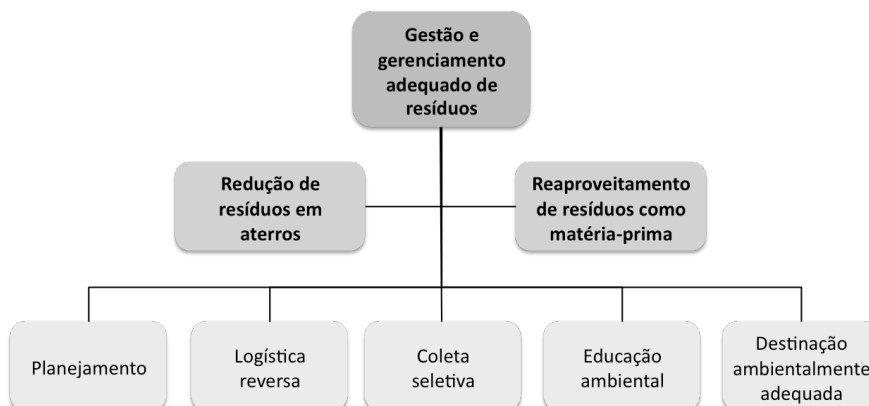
Gestão e gerenciamento adequado de resíduos

Redução de resíduos em aterros

Reaproveitamento de resíduos como matéria-prima

Planejamento

Logística reversa

Coleta seletiva

Educação ambiental

Destinação ambientalmente adequada